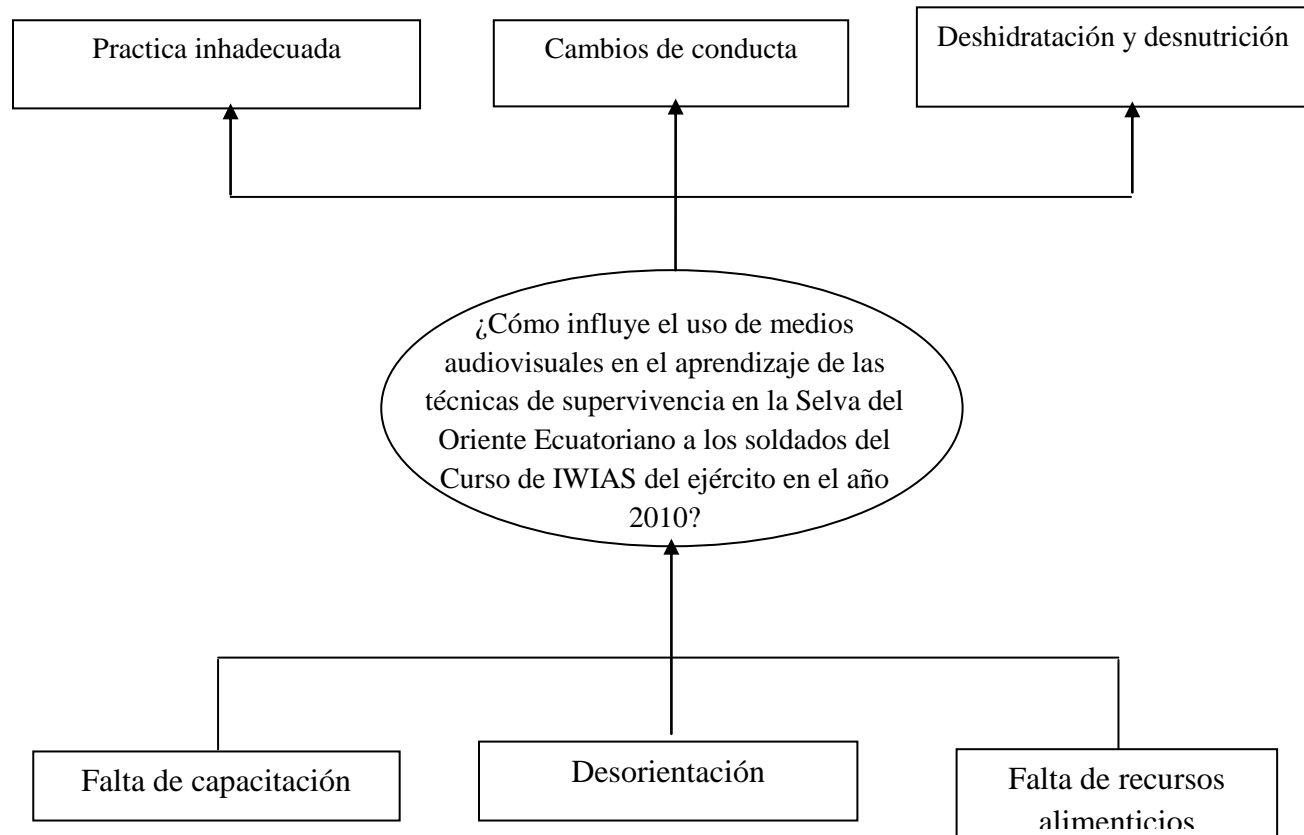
Practica inhadecuada

Cambios de conducta

Deshidratación y desnutrición

¿Cómo influye el uso de medios audiovisuales en el aprendizaje de las técnicas de supervivencia en la Selva del Oriente Ecuatoriano a los soldados del Curso de IWIAS del ejército en el año 2010?

Falta de capacitación

Desorientación

Falta de recursos alimenticios